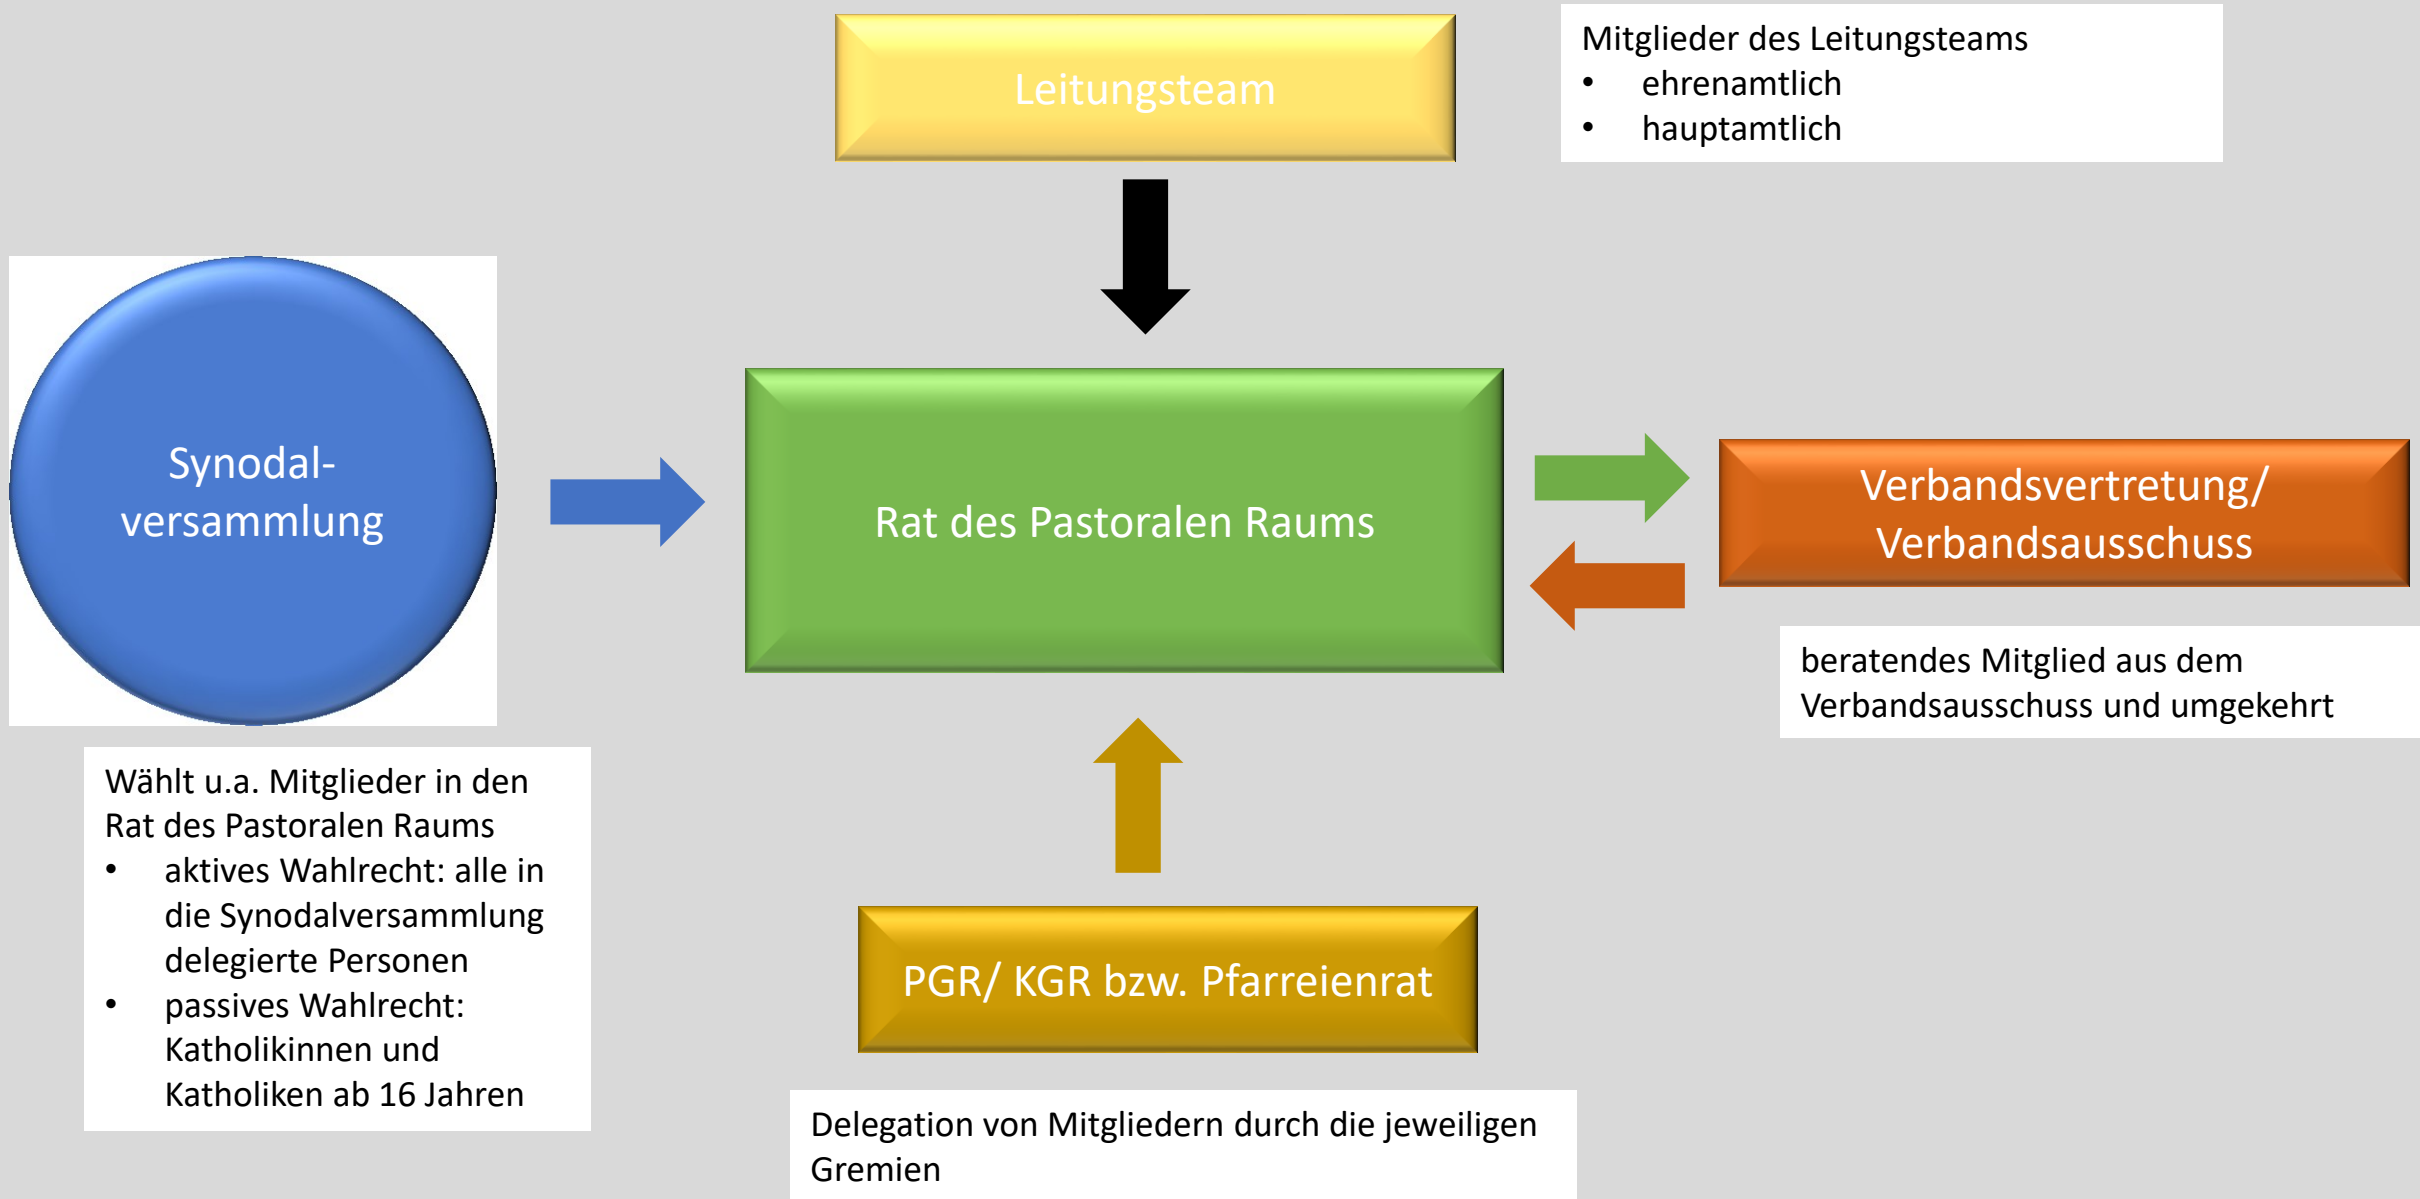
Leitungsteam

Mitglieder des Leitungsteams
- ehrenamtlich
- hauptamtlich

Synodal-
versammlung

Rat des Pastoralen Raums

Verbandsvertretung/
Verbandsausschuss

beratendes Mitglied aus dem Verbandsausschuss und umgekehrt

Wählt u.a. Mitglieder in den Rat des Pastoralen Raums
- aktives Wahlrecht: alle in die Synodalversammlung delegierte Personen
- passives Wahlrecht: Katholikinnen und Katholiken ab 16 Jahren

PGR/ KGR bzw. Pfarreienrat

Delegation von Mitgliedern durch die jeweiligen Gremien